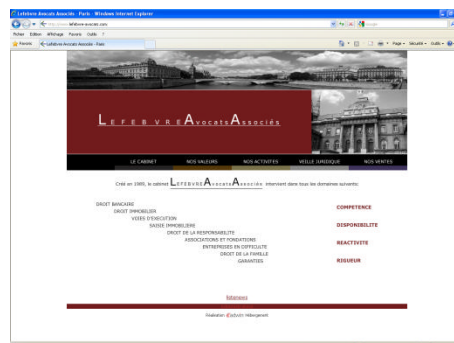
Lefebvre Avocats Associés - Paris - Windows Internet Explorer

http://www.lefebvre-avocats.com

Fichier Edition Affichage Favoris Outils ?

Favoris Lefebvre Avocats Associés - Paris

Page Sécurité Outils

LEFEBVRE Avocats Associés

LE CABINET NOS VALEURS NOS ACTIVITES VEILLE JURIDIQUE NOS VENTES

Créé en 1989, le cabinet LEFEBVRE Avocats Associés intervient dans tous les domaines suivants:

DROIT BANCAIRE
DROIT IMMOBILIER
VOIES D'EXECUTION
SAISIE IMMOBILIERE
DROIT DE LA RESPONSABILITE
ASSOCIATIONS ET FONDATIONS
ENTREPRISES EN DIFFICULTE
DROIT DE LA FAMILLE
GARANTIES

COMPETENCE
DISPONIBILITE
REACTIVITE
RIGUEUR

Références

Réalisation: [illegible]